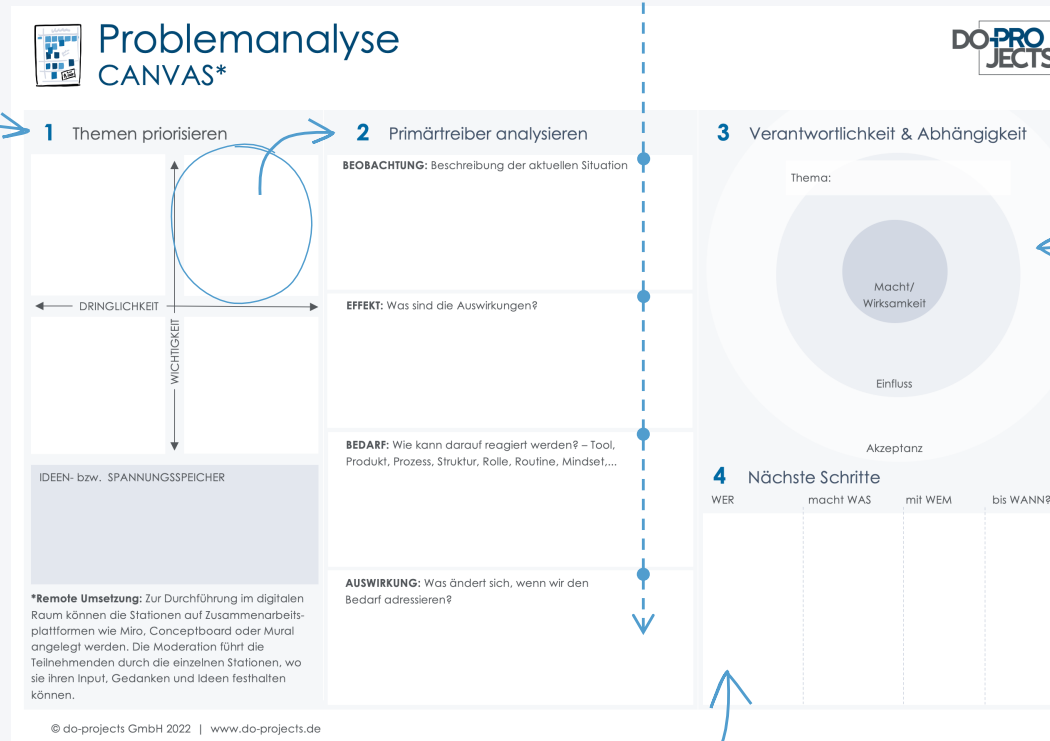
Problemanalyse
CANVAS*

DO-PRO
JECTS

1 Themen priorisieren

DRINGLICHKEIT

WICHTIGKEIT

IDEEN- bzw. SPANNUNGSSPEICHER

***Remote Umsetzung:** Zur Durchführung im digitalen Raum können die Stationen auf Zusammenarbeitsplattformen wie Miro, Conceptboard oder Mural angelegt werden. Die Moderation führt die Teilnehmenden durch die einzelnen Stationen, wo sie ihren Input, Gedanken und Ideen festhalten können.

2 Primärtreiber analysieren

**BEOBACHTUNG:** Beschreibung der aktuellen Situation

**EFFEKT:** Was sind die Auswirkungen?

**BEDARF:** Wie kann darauf reagiert werden? – Tool, Produkt, Prozess, Struktur, Rolle, Routine, Mindset,...

**AUSWIRKUNG:** Was ändert sich, wenn wir den Bedarf adressieren?

3 Verantwortlichkeit & Abhängigkeit

Thema:

Macht/ Wirksamkeit

Einfluss

Akzeptanz

4 Nächste Schritte

| WER | macht WAS | mit WEM | bis WANN? |
|---|---|---|---|
| | | | |

© do-projects GmbH 2022 | www.do-projects.de